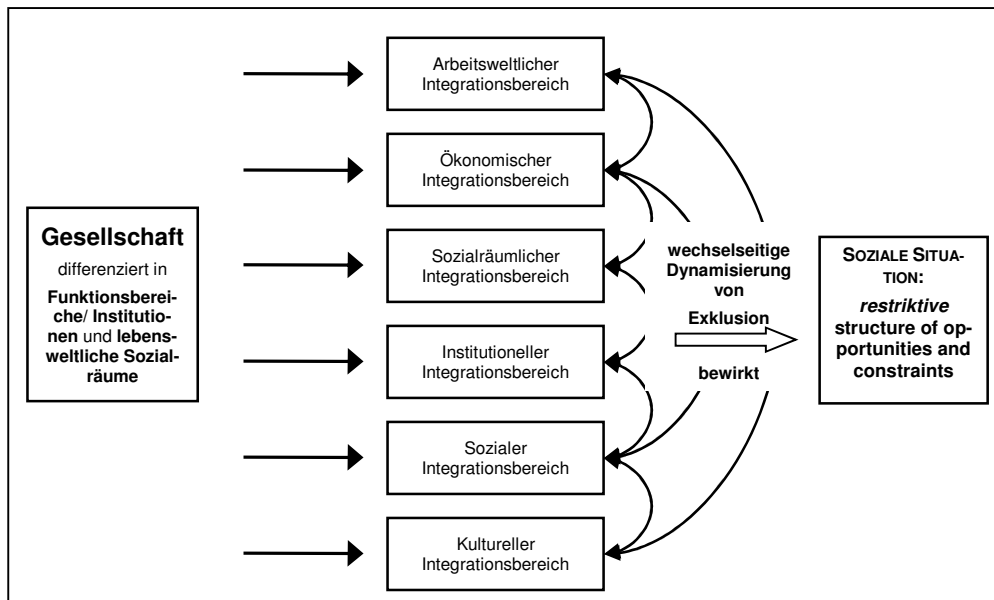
Gesellschaft
differenziert in
Funktionsbereiche/ Institutionen und lebensweltliche Sozialräume

Arbeitsweltlicher Integrationsbereich

Ökonomischer Integrationsbereich

Sozialräumlicher Integrationsbereich

Institutioneller Integrationsbereich

Sozialer Integrationsbereich

Kultureller Integrationsbereich

wechselseitige Dynamisierung von Exklusion

bewirkt

SOZIALE SITUATION:
restriktive structure of opportunities and constraints